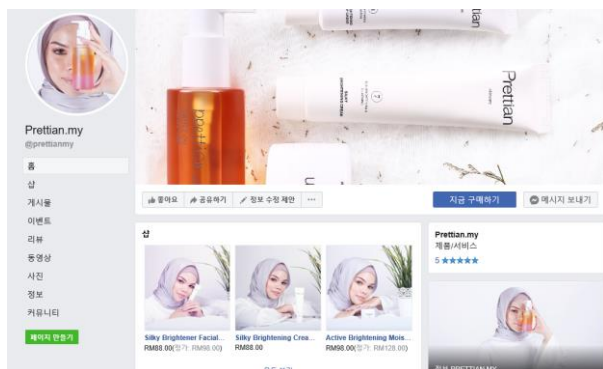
Prettian.my
@prettianmy

홈
샵
게시물
이벤트
리뷰
동영상
사진
정보
커뮤니티

페이지 만들기

Prettian

Prettian

좋아요
공유하기
정보 수정 제안
···

지금 구매하기
메시지 보내기

샵

Silky Brightener Facial...
RM88.00(정가: RM98.00)

Silky Brightening Crea...
RM88.00

Active Brightening Mois...
RM98.00(정가: RM128.00)

Prettian.my
제품/서비스
5 ★★★★★

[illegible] PRETTIAN.MY